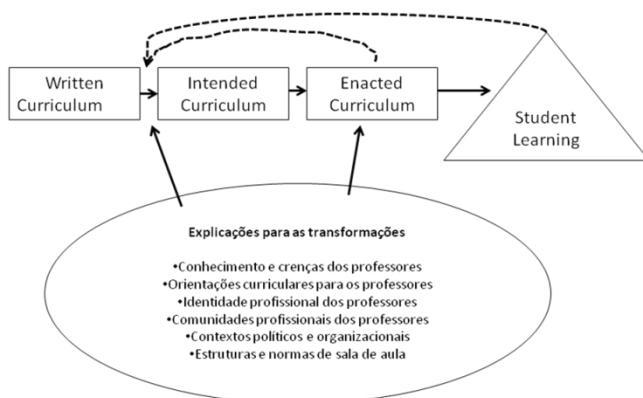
Written Curriculum

Intended Curriculum

Enacted Curriculum

Student Learning

Explicações para as transformações

•Conhecimento e crenças dos professores
•Orientações curriculares para os professores
•Identidade profissional dos professores
•Comunidades profissionais dos professores
•Contextos políticos e organizacionais
•Estruturas e normas de sala de aula